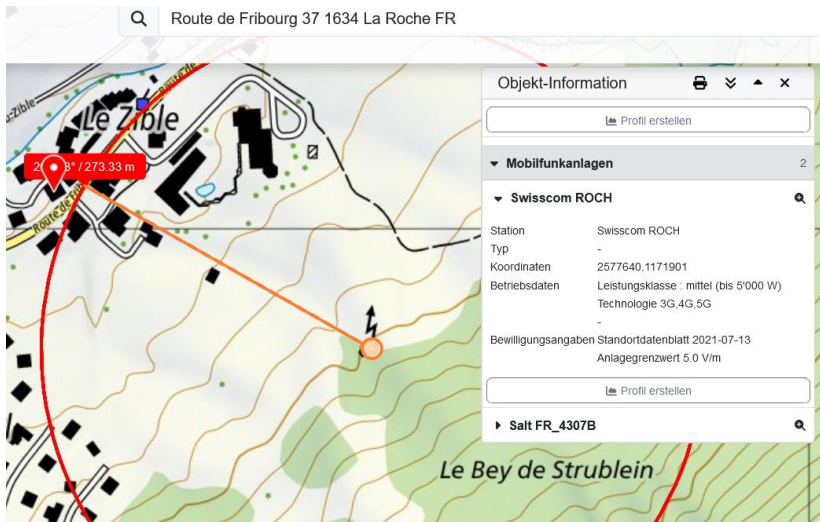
Route de Fribourg 37 1634 La Roche FR

Le Zible

Route de

La Zible

2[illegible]3° / 273.33 m

Le Bey de Strublein

Objekt-Information

Profil erstellen

Mobilfunkanlagen 2

Swisscom ROCH

Station Swisscom ROCH
Typ -
Koordinaten 2577640,1171901
Betriebsdaten Leistungsklasse : mittel (bis 5'000 W)
Technologie 3G,4G,5G
-
Bewilligungsangaben Standortdatenblatt 2021-07-13
Anlagegrenzwert 5.0 V/m

Profil erstellen

Salt FR_4307B